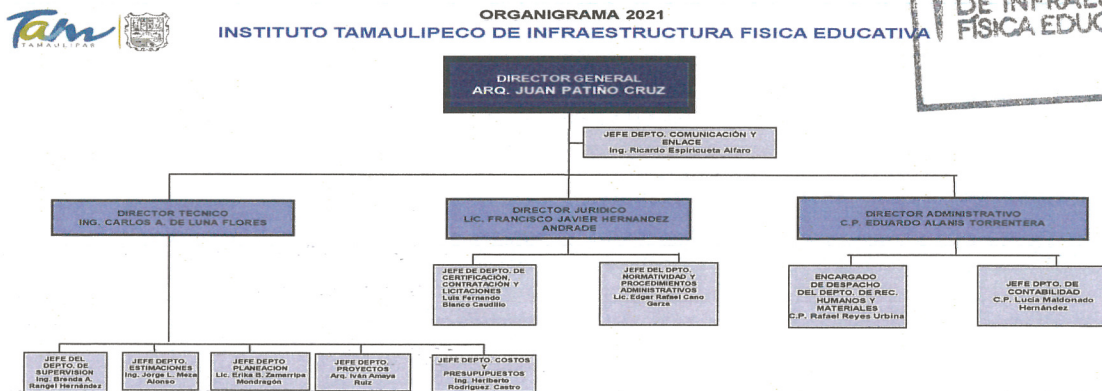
Tam
TAMAULIPAS

ORGANIGRAMA 2021
INSTITUTO TAMAULIPECO DE INFRAESTRUCTURA FISICA EDUCATIVA

DE INFRAE
FÍSICA EDUC

DIRECTOR GENERAL
ARQ. JUAN PATIÑO CRUZ

JEFE DEPTO. COMUNICACIÓN Y ENLACE
Ing. Ricardo Espiricueta Alfaro

DIRECTOR TECNICO
ING. CARLOS A. DE LUNA FLORES

DIRECTOR JURIDICO
LIC. FRANCISCO JAVIER HERNANDEZ ANDRADE

DIRECTOR ADMINISTRATIVO
C.P. EDUARDO ALANIS TORRENTERA

JEFE DE DEPTO. DE CERTIFICACIÓN, CONTRATACIÓN Y LICITACIONES
Luis Fernando Blanco Caudillo

JEFE DEL DPTO. NORMATIVIDAD Y PROCEDIMIENTOS ADMINISTRATIVOS
Lic. Edgar Rafael Cano Garza

ENCARGADO DE DESPACHO DEL DEPTO. DE REC. HUMANOS Y MATERIALES
C.P. Rafael Reyes Urbina

JEFE DPTO. DE CONTABILIDAD
C.P. Lucia Maldonado Hernández

JEFE DEL DEPTO. DE SUPERVISION
Ing. Brenda A. Rangel Hernández

JEFE DEPTO. ESTIMACIONES
Ing. Jorge L. Meza Alonso

JEFE DEPTO. PLANEACION
Lic. Erika B. Zamarripa Mondragón

JEFE DEPTO. PROYECTOS
Arq. Iván Amaya Ruiz

JEFE DEPTO. COSTOS Y PRESUPUPUESTOS
Ing. Heriberto Rodriguez Castro